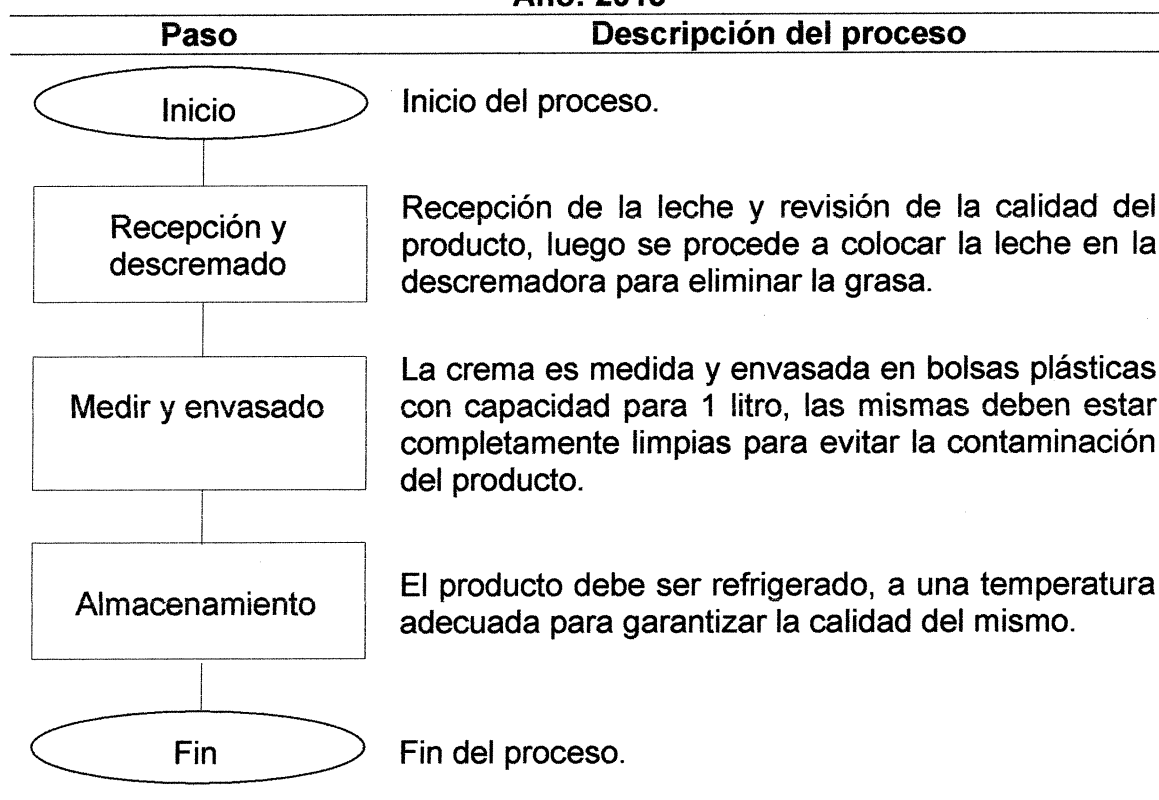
Año: 201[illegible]

| Paso | Descripción del proceso |
|---|---|
| Inicio | Inicio del proceso. |
| Recepción y descremado | Recepción de la leche y revisión de la calidad del producto, luego se procede a colocar la leche en la descremadora para eliminar la grasa. |
| Medir y envasado | La crema es medida y envasada en bolsas plásticas con capacidad para 1 litro, las mismas deben estar completamente limpias para evitar la contaminación del producto. |
| Almacenamiento | El producto debe ser refrigerado, a una temperatura adecuada para garantizar la calidad del mismo. |
| Fin | Fin del proceso. |